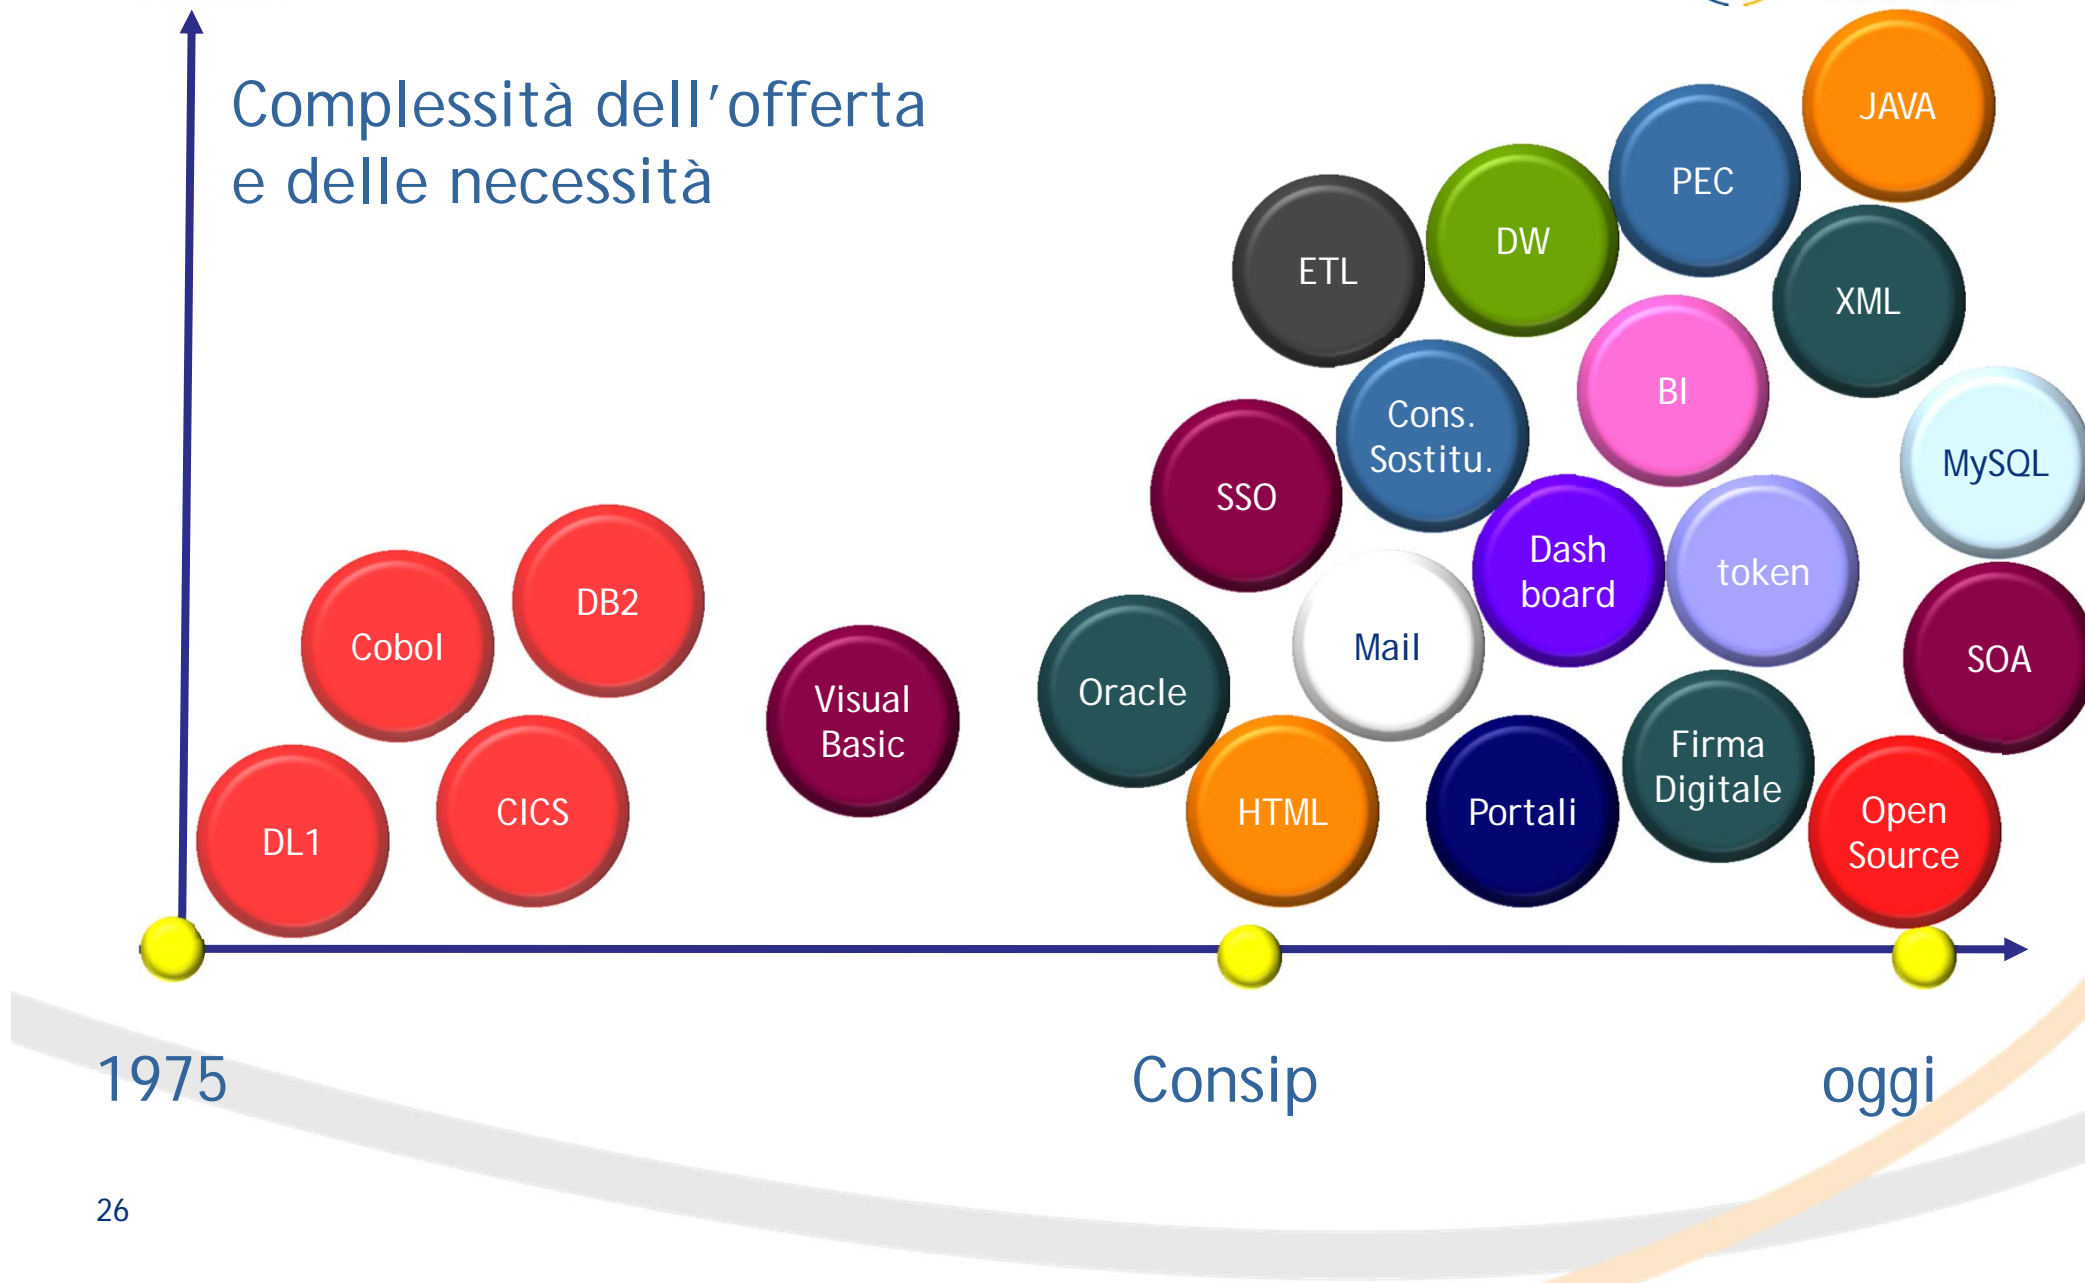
Complessità dell'offerta e delle necessità

JAVA

PEC

DW

ETL

XML

BI

Cons. Sostitu.

MySQL

SSO

Dash board

token

DB2

Cobol

Mail

SOA

Visual Basic

Oracle

Firma Digitale

CICS

DL1

HTML

Portali

Open Source

1975

Consip

oggi

26